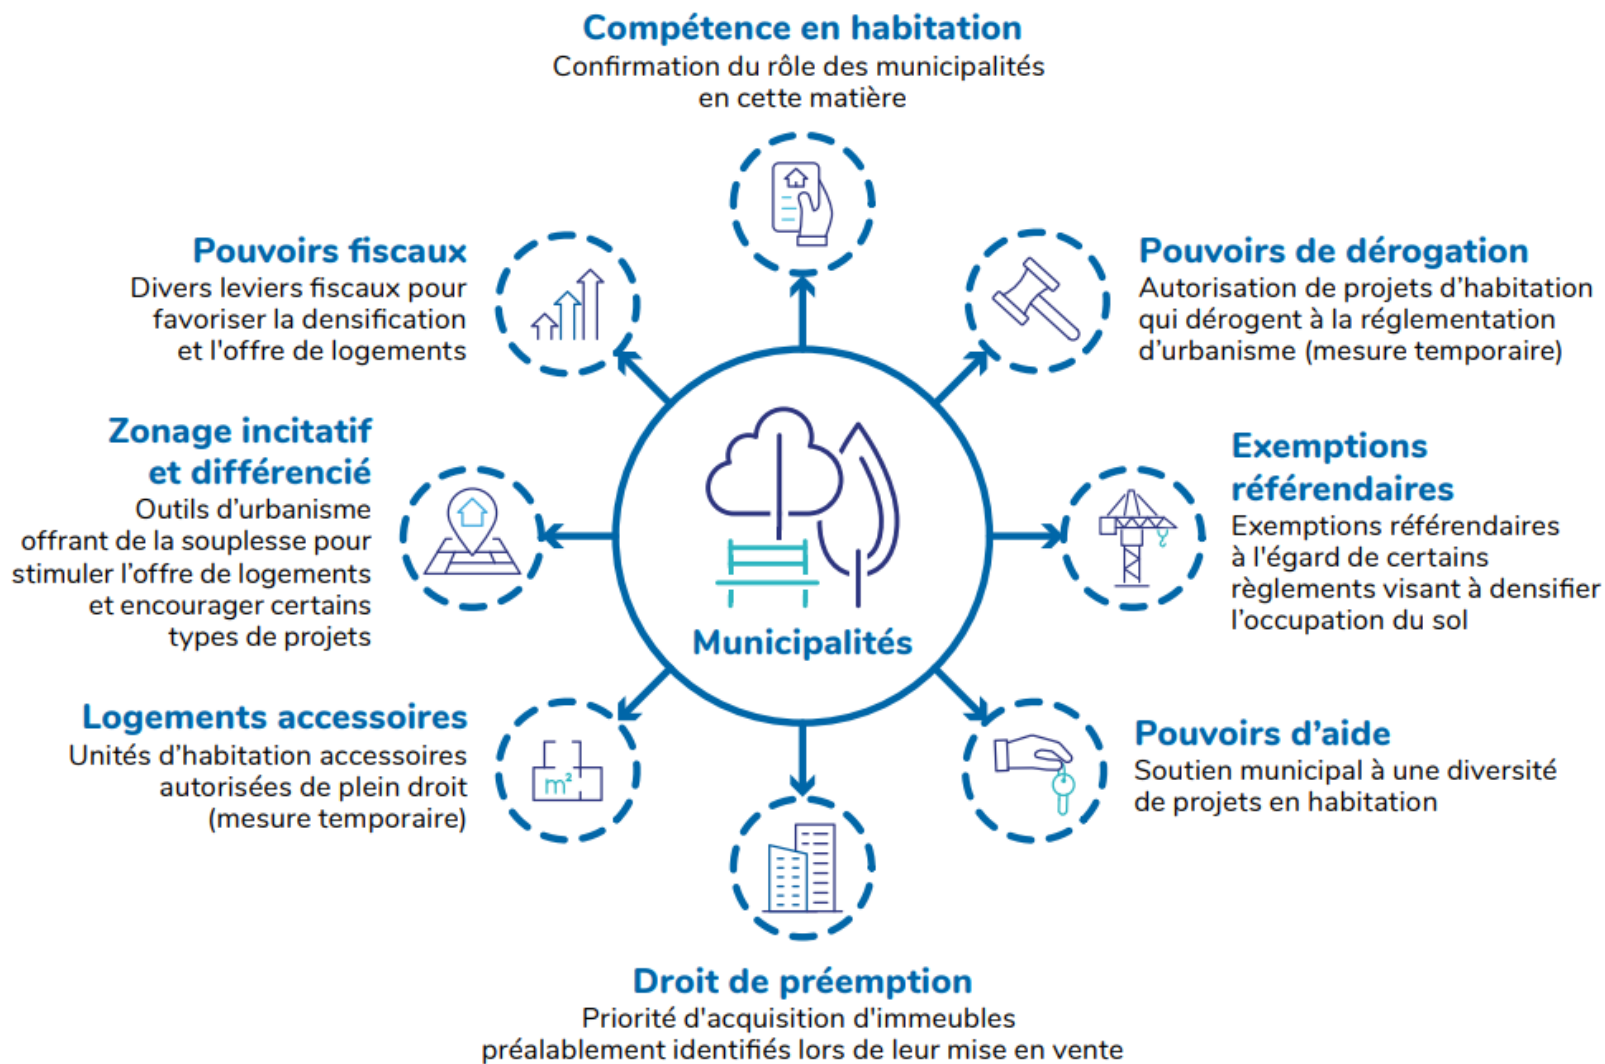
Compétence en habitation
Confirmation du rôle des municipalités en cette matière

Pouvoirs fiscaux
Divers leviers fiscaux pour favoriser la densification et l'offre de logements

Pouvoirs de dérogation
Autorisation de projets d'habitation qui dérogent à la réglementation d'urbanisme (mesure temporaire)

Zonage incitatif et différencié
Outils d'urbanisme offrant de la souplesse pour stimuler l'offre de logements et encourager certains types de projets

Municipalités

Exemptions référendaires
Exemptions référendaires à l'égard de certains règlements visant à densifier l'occupation du sol

Logements accessoires
Unités d'habitation accessoires autorisées de plein droit (mesure temporaire)

m²

Pouvoirs d'aide
Soutien municipal à une diversité de projets en habitation

Droit de préemption
Priorité d'acquisition d'immeubles préalablement identifiés lors de leur mise en vente